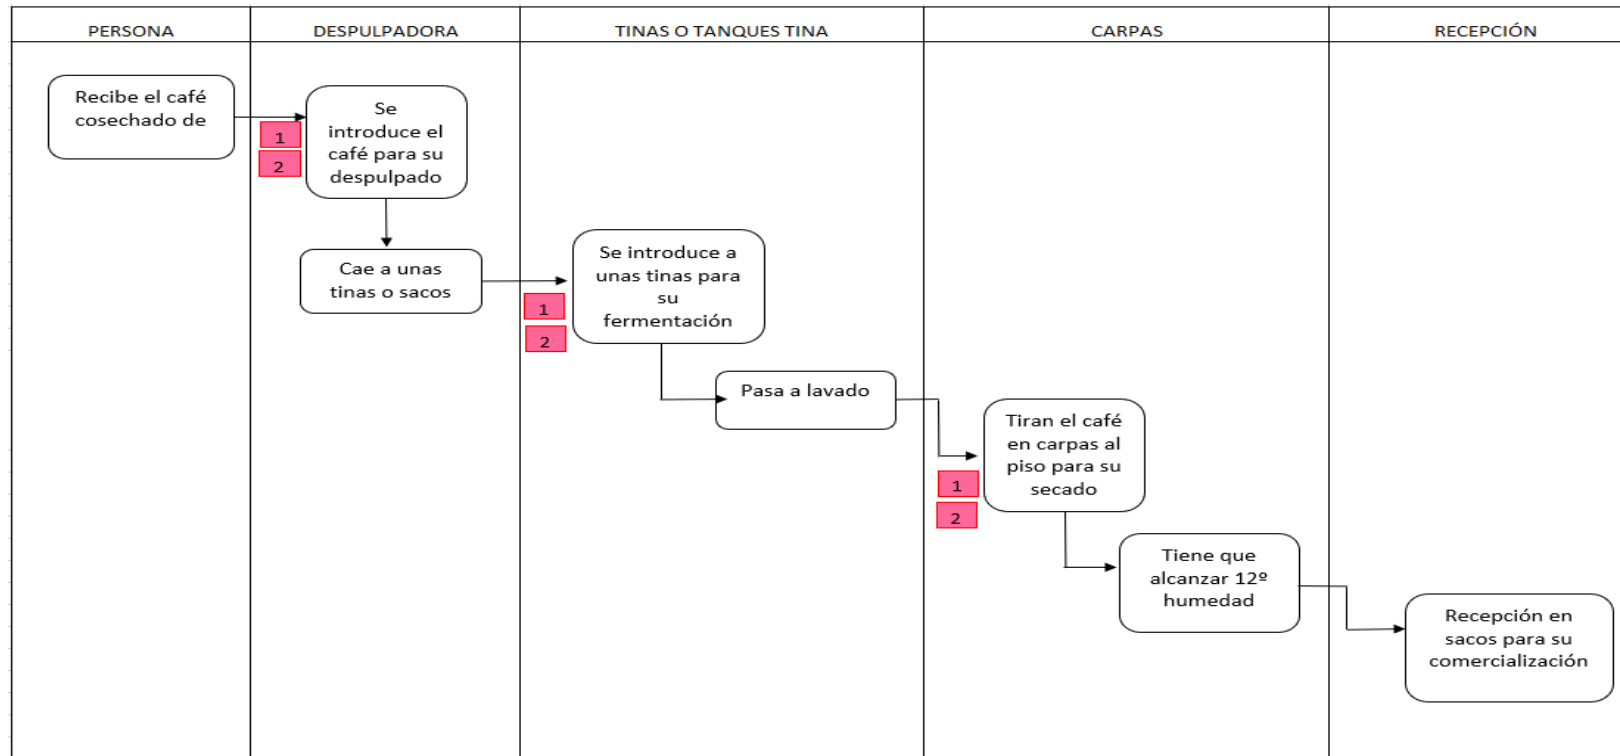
PERSONA

DESPULPADORA

TINAS O TANQUES TINA

CARPAS

RECEPCIÓN

Recibe el café cosechado de

1

2

Se introduce el café para su despulpado

Cae a unas tinas o sacos

1

2

Se introduce a unas tinas para su fermentación

Pasa a lavado

1

2

Tiran el café en carpas al piso para su secado

Tiene que alcanzar 12º humedad

Recepción en sacos para su comercialización